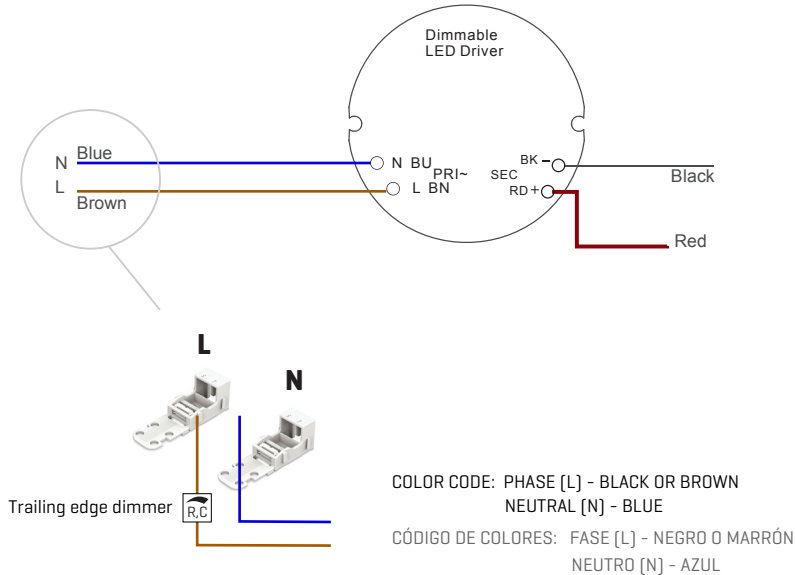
Dimmable
LED Driver

N Blue
L Brown

N BU
PRI~
L BN

SEC
BK −
RD +

Black
Red

L
N

Trailing edge dimmer R,C

COLOR CODE: PHASE (L) - BLACK OR BROWN
NEUTRAL (N) - BLUE

CÓDIGO DE COLORES: FASE (L) - NEGRO O MARRÓN
NEUTRO (N) - AZUL